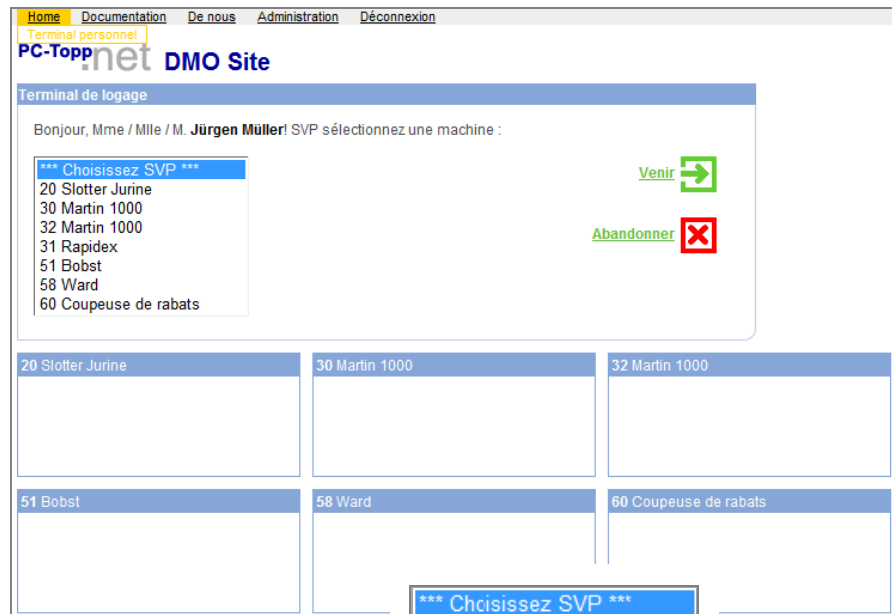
Home Documentation De nous Administration Déconnexion
Terminal personnel
PC-Topp.net DMO Site

Terminal de logage

Bonjour, Mme / Mlle / M. **Jürgen Müller**! SVP sélectionnez une machine :

*** Choisissez SVP ***
20 Slotter Jurine
30 Martin 1000
32 Martin 1000
31 Rapidex
51 Bobst
58 Ward
60 Coupeuse de rabats

Venir

Abandonner

**20** Slotter Jurine

**30** Martin 1000

**32** Martin 1000

**51** Bobst

**58** Ward

**60** Coupeuse de rabats

*** Choisissez SVP ***